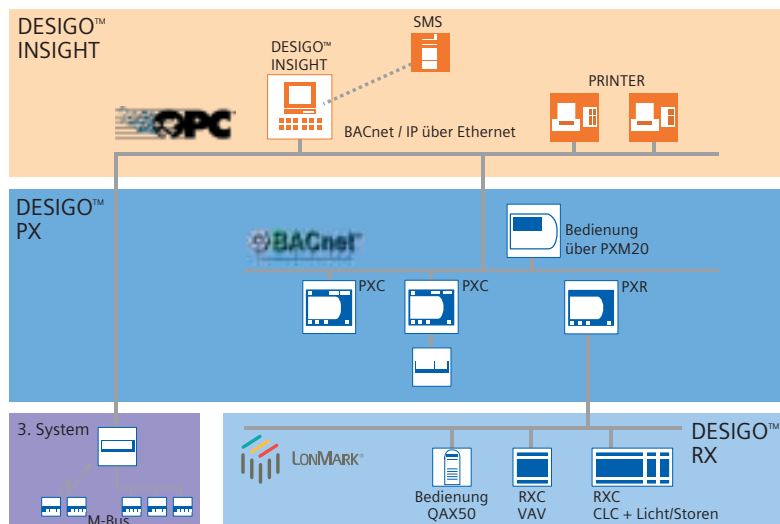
DESIGO™ INSIGHT

SMS

DESIGO™ INSIGHT

OPC

PRINTER

BACnet / IP über Ethernet

DESIGO™ PX

BACnet

Bedienung über PXM20

PXC

PXC

PXR

3. System

M-Bus

LONMARK

DESIGO™ RX

Bedienung QAX50

RXC VAV

RXC CLC + Licht/Storen